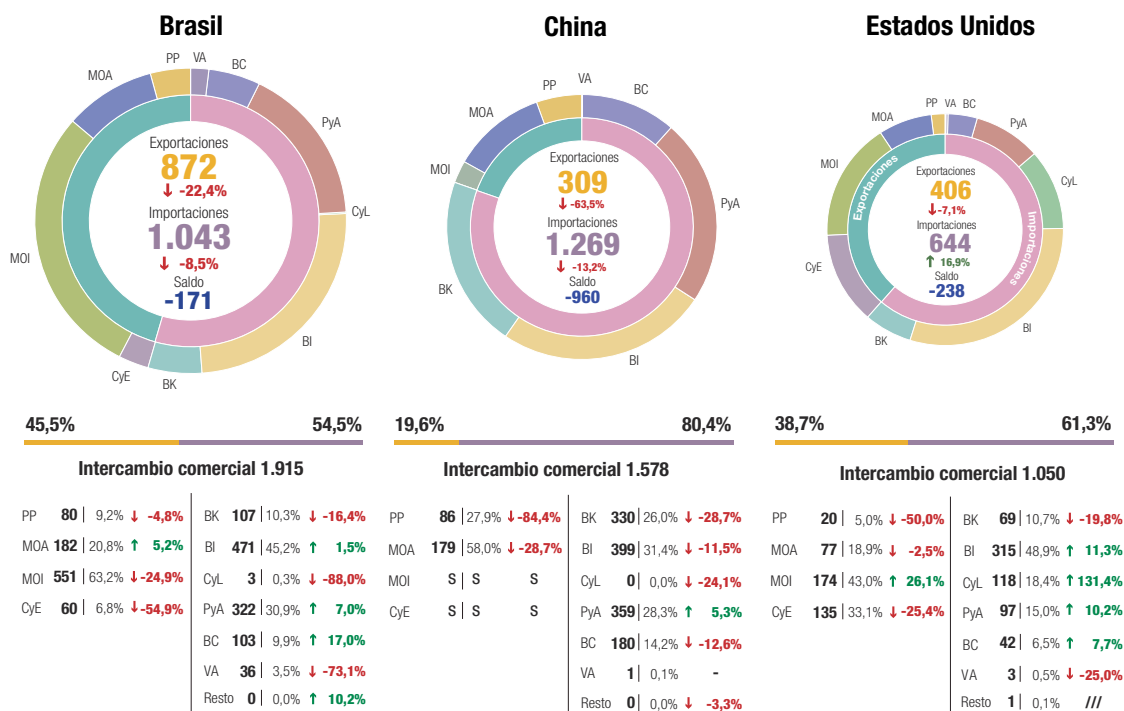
Brasil

PP VA BC MOA PyA CyL MOI BI CyE BK

Exportaciones
872
↓ -22,4%
Importaciones
1.043
↓ -8,5%
Saldo
-171

45,5% 54,5%

Intercambio comercial 1.915

| | | | |
|---|---|---|---|
| PP | 80 | 9,2% | ↓ -4,8% |
| MOA | 182 | 20,8% | ↑ 5,2% |
| MOI | 551 | 63,2% | ↓ -24,9% |
| CyE | 60 | 6,8% | ↓ -54,9% |

| | | | |
|---|---|---|---|
| BK | 107 | 10,3% | ↓ -16,4% |
| BI | 471 | 45,2% | ↑ 1,5% |
| CyL | 3 | 0,3% | ↓ -88,0% |
| PyA | 322 | 30,9% | ↑ 7,0% |
| BC | 103 | 9,9% | ↑ 17,0% |
| VA | 36 | 3,5% | ↓ -73,1% |
| Resto | 0 | 0,0% | ↑ 10,2% |

China

PP VA BC MOA MOI PyA BK BI

Exportaciones
309
↓ -63,5%
Importaciones
1.269
↓ -13,2%
Saldo
-960

19,6% 80,4%

Intercambio comercial 1.578

| | | | |
|---|---|---|---|
| PP | 86 | 27,9% | ↓ -84,4% |
| MOA | 179 | 58,0% | ↓ -28,7% |
| MOI | S | S | S |
| CyE | S | S | S |

| | | | |
|---|---|---|---|
| BK | 330 | 26,0% | ↓ -28,7% |
| BI | 399 | 31,4% | ↓ -11,5% |
| CyL | 0 | 0,0% | ↓ -24,1% |
| PyA | 359 | 28,3% | ↑ 5,3% |
| BC | 180 | 14,2% | ↓ -12,6% |
| VA | 1 | 0,1% | - |
| Resto | 0 | 0,0% | ↓ -3,3% |

Estados Unidos

PP VA BC MOA PyA MOI CyL CyE BK BI

Exportaciones Importaciones

Exportaciones
406
↓ -7,1%
Importaciones
644
↑ 16,9%
Saldo
-238

38,7% 61,3%

Intercambio comercial 1.050

| | | | |
|---|---|---|---|
| PP | 20 | 5,0% | ↓ -50,0% |
| MOA | 77 | 18,9% | ↓ -2,5% |
| MOI | 174 | 43,0% | ↑ 26,1% |
| CyE | 135 | 33,1% | ↓ -25,4% |

| | | | |
|---|---|---|---|
| BK | 69 | 10,7% | ↓ -19,8% |
| BI | 315 | 48,9% | ↑ 11,3% |
| CyL | 118 | 18,4% | ↑ 131,4% |
| PyA | 97 | 15,0% | ↑ 10,2% |
| BC | 42 | 6,5% | ↑ 7,7% |
| VA | 3 | 0,5% | ↓ -25,0% |
| Resto | 1 | 0,1% | /// |